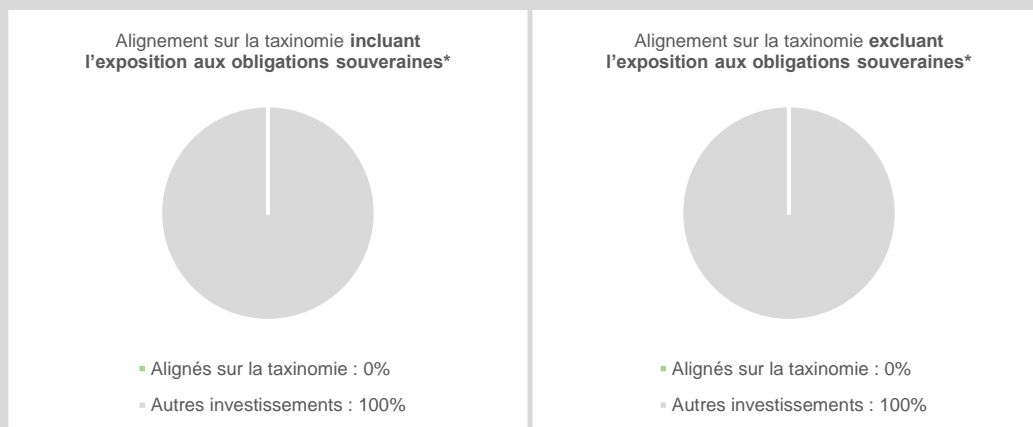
Alignement sur la taxinomie **incluant l'exposition aux obligations souveraines***

Alignés sur la taxinomie : 0%

Autres investissements : 100%

Alignement sur la taxinomie **excluant l'exposition aux obligations souveraines***

Alignés sur la taxinomie : 0%

Autres investissements : 100%